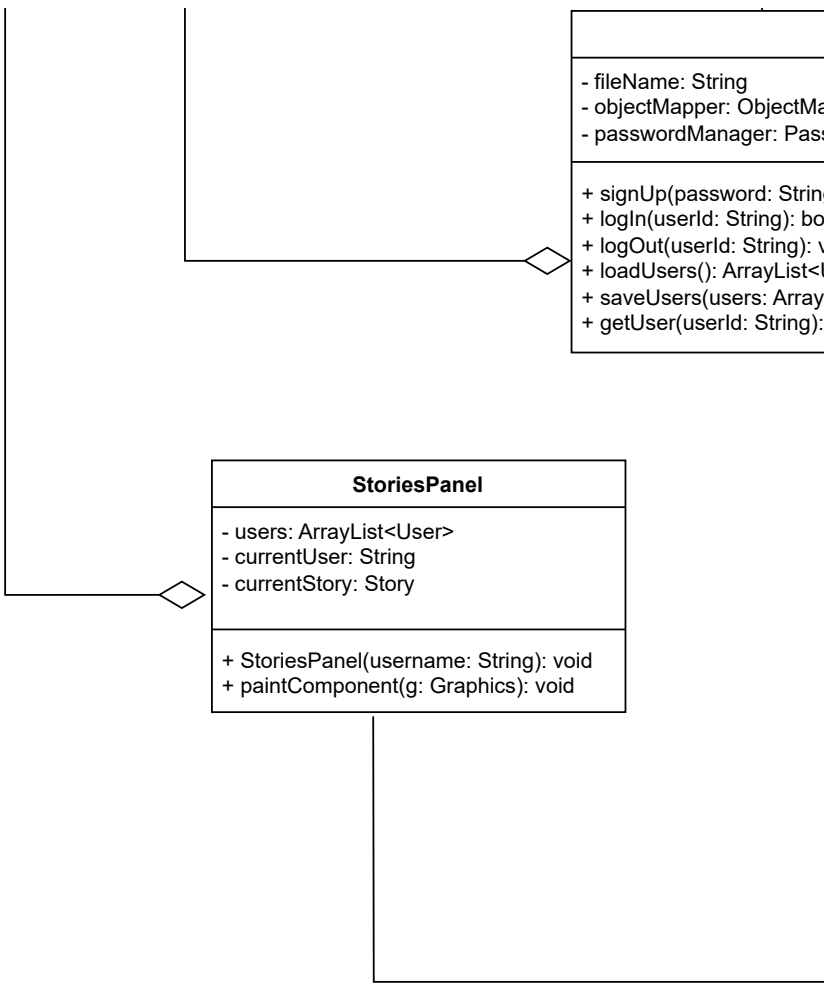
- fileName: String
- objectMa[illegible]
- passwordManager: Pass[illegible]

+ signUp(password: Strin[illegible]
+ logIn(userId: String): bo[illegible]
+ logOut(userId: String): v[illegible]
+ loadUsers(): ArrayList<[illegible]
+ saveUsers(users: Array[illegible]
+ getUser(userId: String): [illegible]

StoriesPanel

- users: ArrayList<User>
- currentUser: String
- currentStory: Story

+ StoriesPanel(username: String): void
+ paintComponent(g: Graphics): void